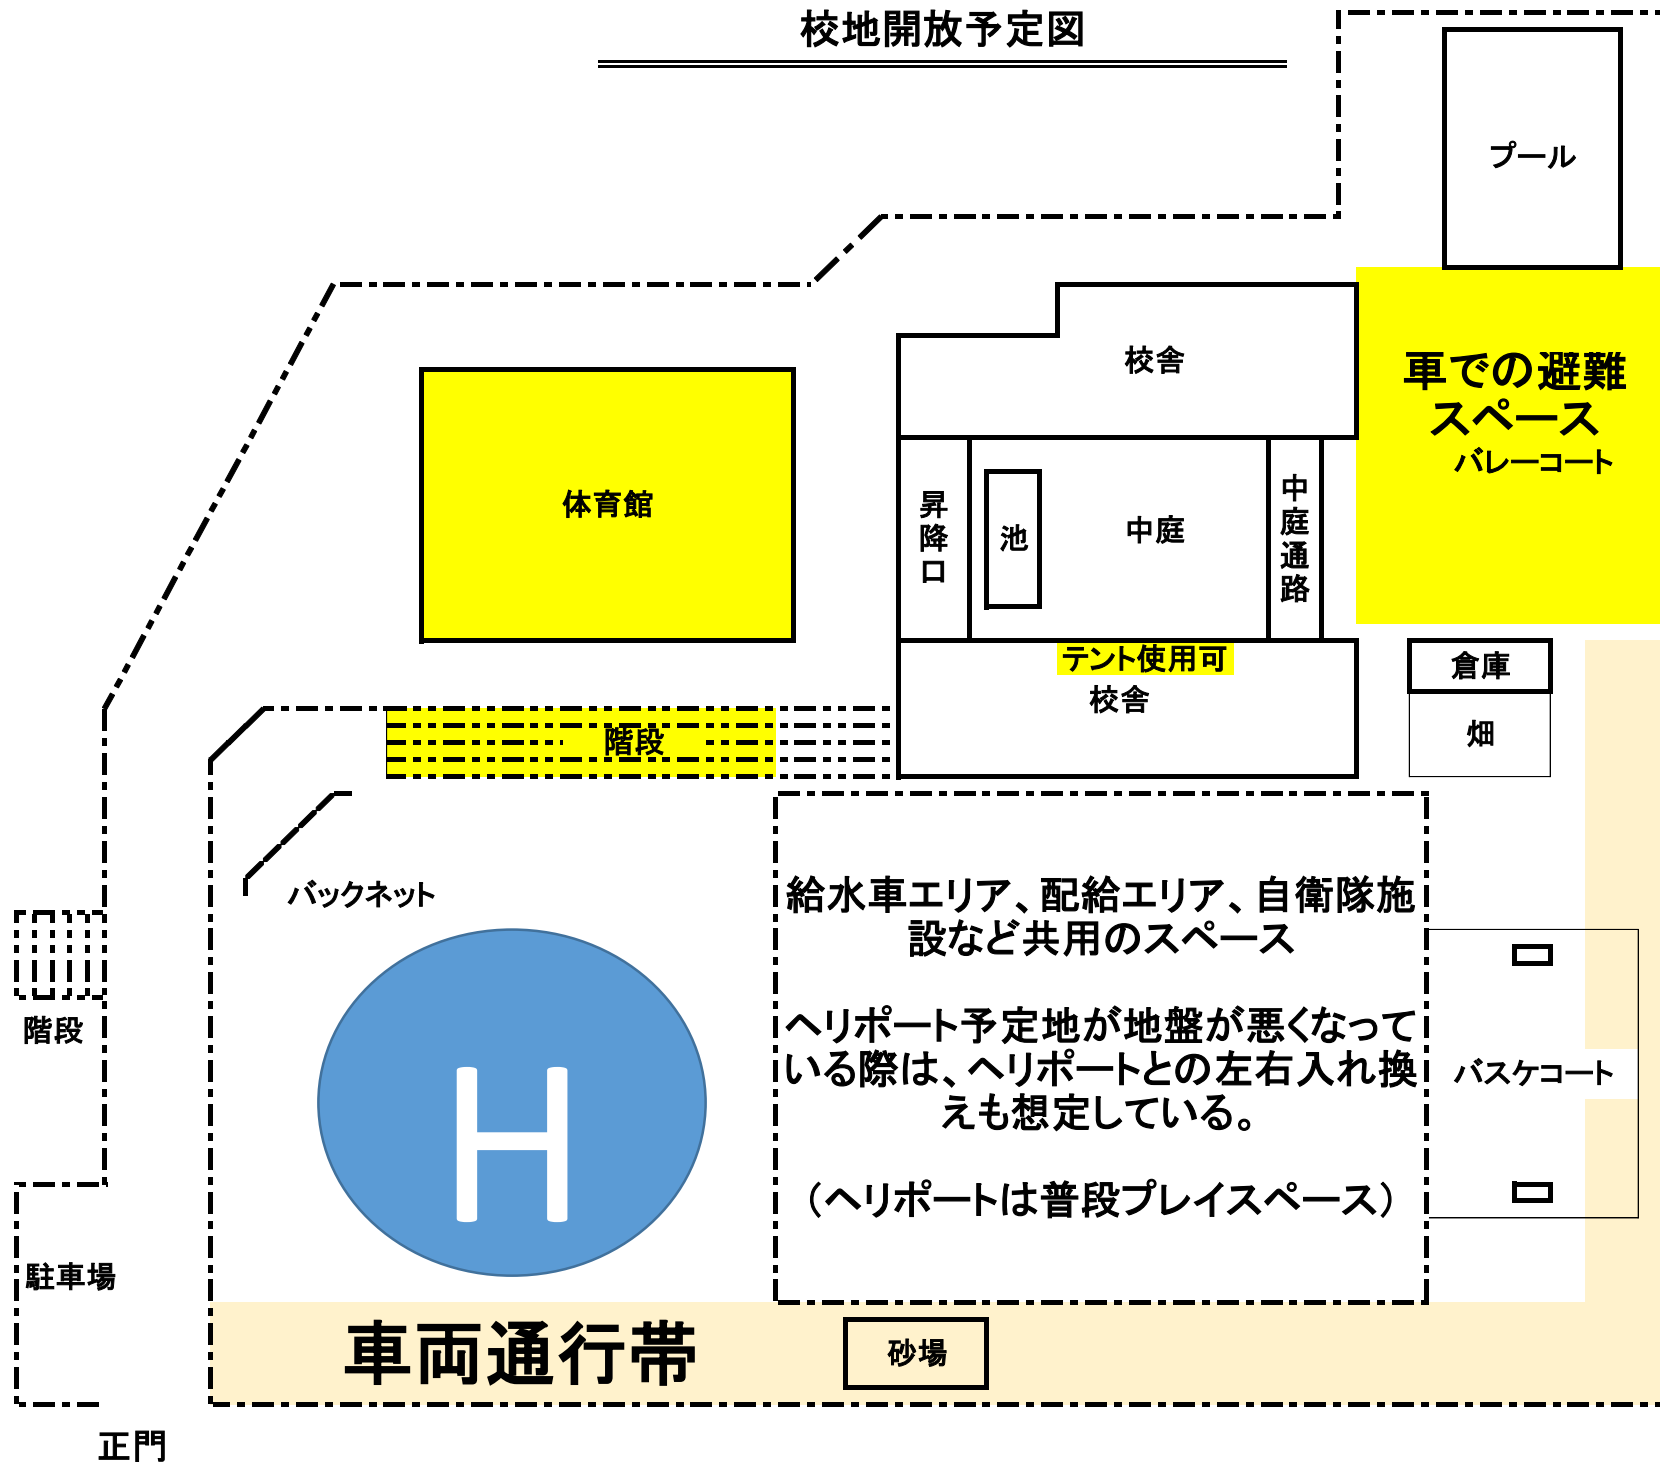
校地開放予定図

プール

校舎

車での避難スペース
バレーコート

体育館

昇降口

池

中庭

中庭通路

テント使用可
校舎

倉庫

畑

階段

バックネット

H

給水車エリア、配給エリア、自衛隊施設など共用のスペース

ヘリポート予定地が地盤が悪くなっている際は、ヘリポートとの左右入れ換えも想定している。

（ヘリポートは普段プレイスペース）

バスケコート

階段

駐車場

車両通行帯

砂場

正門